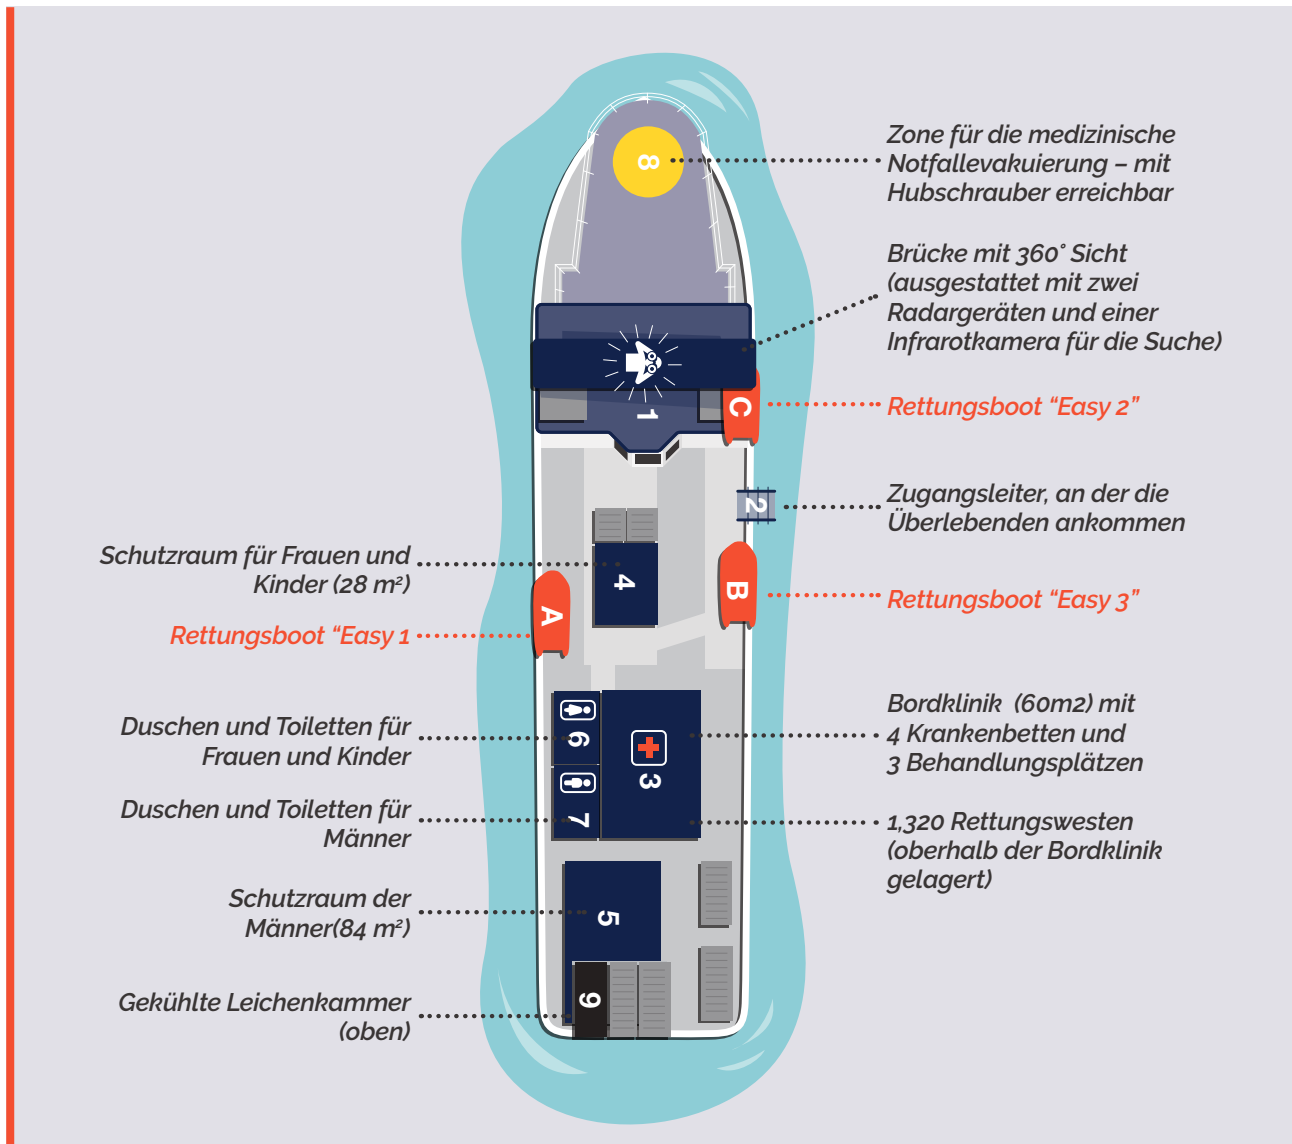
8

Zone für die medizinische Notfallevakuierung – mit Hubschrauber erreichbar

Brücke mit 360° Sicht (ausgestattet mit zwei Radargeräten und einer Infrarotkamera für die Suche)

1

C

Rettungsboot “Easy 2”

2

Zugangsleiter, an der die Überlebenden ankommen

Schutzraum für Frauen und Kinder (28 m²)

4

B

Rettungsboot “Easy 3”

A

Rettungsboot “Easy 1

Duschen und Toiletten für Frauen und Kinder

6

3

Bordklinik (60m2) mit 4 Krankenbetten und 3 Behandlungsplätzen

Duschen und Toiletten für Männer

7

1,320 Rettungswesten (oberhalb der Bordklinik gelagert)

Schutzraum der Männer(84 m²)

5

Gekühlte Leichenkammer (oben)

9